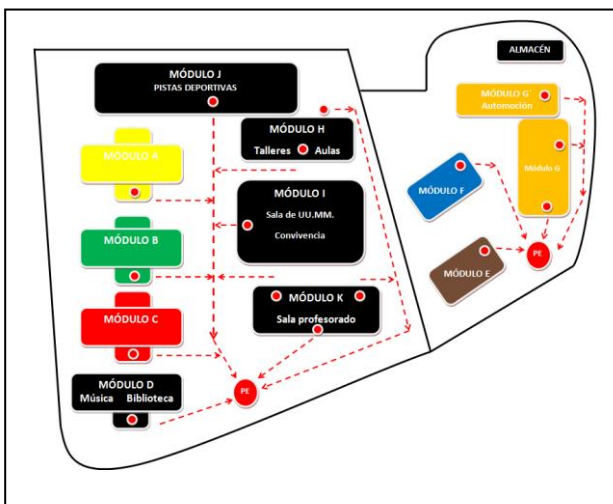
ALMACÉN

MÓDULO J
PISTAS DEPORTIVAS

MÓDULO H
Talleres Aulas

MÓDULO A

MÓDULO I
Sala de UU.MM.
Convivencia

MÓDULO B

MÓDULO C

MÓDULO K
Sala profesorado

MÓDULO D
Música Biblioteca

PE

MÓDULO G´
Automoción

Módulo G

MÓDULO F

MÓDULO E

PE